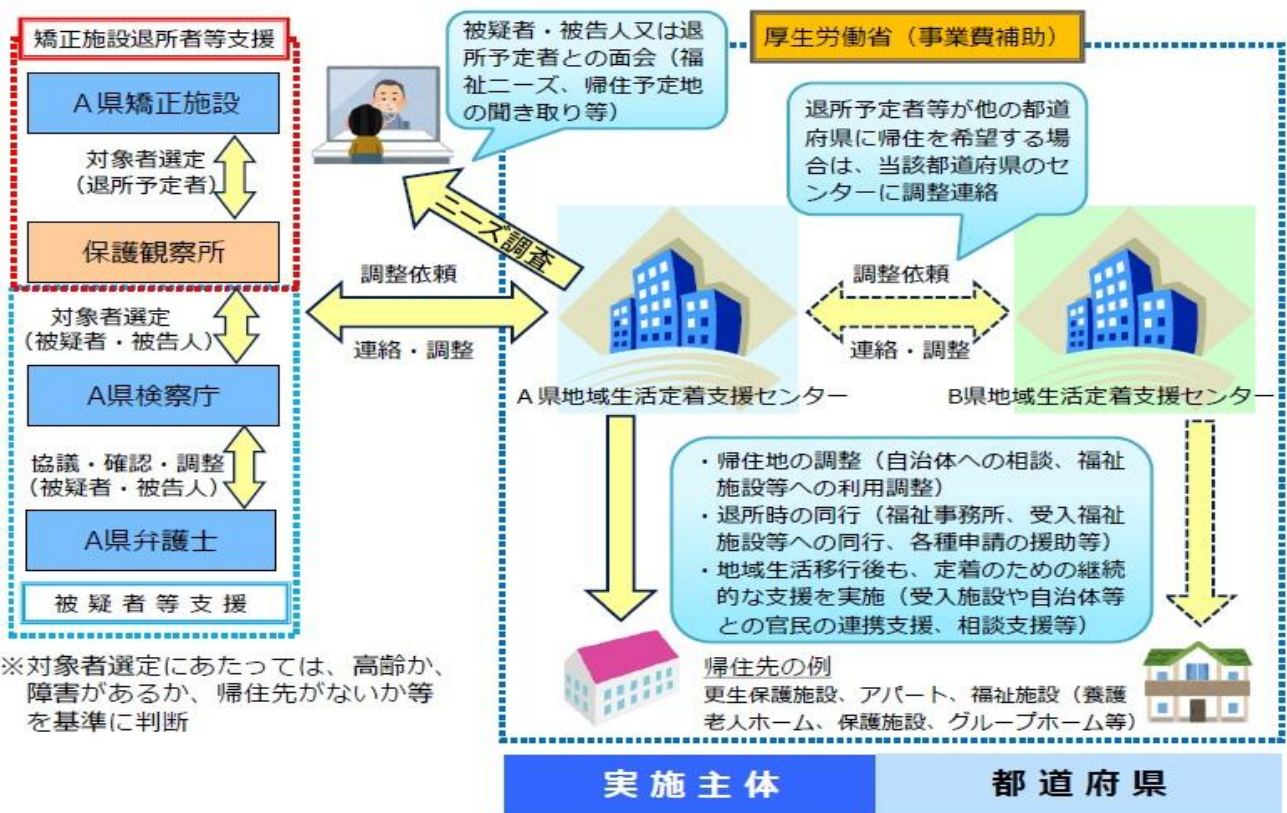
矯正施設退所者等支援

A県矯正施設

対象者選定
（退所予定者）

保護観察所

対象者選定
（被疑者・被告人）

A県検察庁

協議・確認・調整
（被疑者・被告人）

A県弁護士

被疑者等支援

※対象者選定にあたっては、高齢か、障害があるか、帰住先がないか等を基準に判断

被疑者・被告人又は退所予定者との面会（福祉ニーズ、帰住予定地の聞き取り等）

ニーズ調査

調整依頼

連絡・調整

厚生労働省（事業費補助）

退所予定者等が他の都道府県に帰住を希望する場合は、当該都道府県のセンターに調整連絡

調整依頼

連絡・調整

A県地域生活定着支援センター

B県地域生活定着支援センター

・帰住地の調整（自治体への相談、福祉施設等への利用調整）
・退所時の同行（福祉事務所、受入福祉施設等への同行、各種申請の援助等）
・地域生活移行後も、定着のための継続的な支援を実施（受入施設や自治体等との官民の連携支援、相談支援等）

帰住先の例
更生保護施設、アパート、福祉施設（養護老人ホーム、保護施設、グループホーム等）

実施主体

都道府県